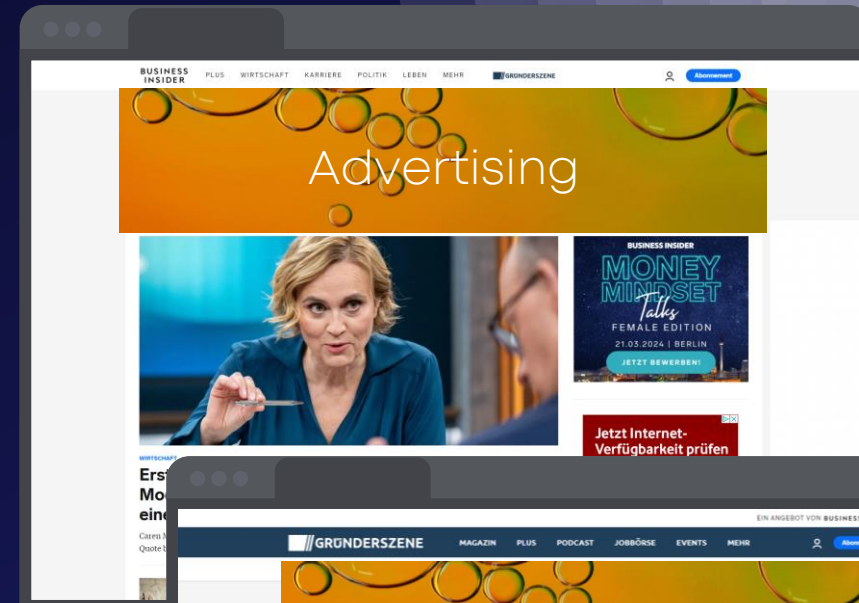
BUSINESS INSIDER PLUS WIRTSCHAFT KARRIERE POLITIK LEBEN MEHR GRÜNDERSZENE Abonnement

Advertising

BUSINESS INSIDER
MONEY MINDSET
Talks
FEMALE EDITION
21.03.2024 | BERLIN
JETZT BEWERBEN!

Jetzt Internet-Verfügbarkeit prüfen

WIRTSCHAFT
Erst
Mo
ein
Caren M
Quote b

EIN ANGEBOT VON BUSINESS
GRÜNDERSZENE MAGAZIN PLUS PODCAST JOBBÖRSE EVENTS MEHR Abon